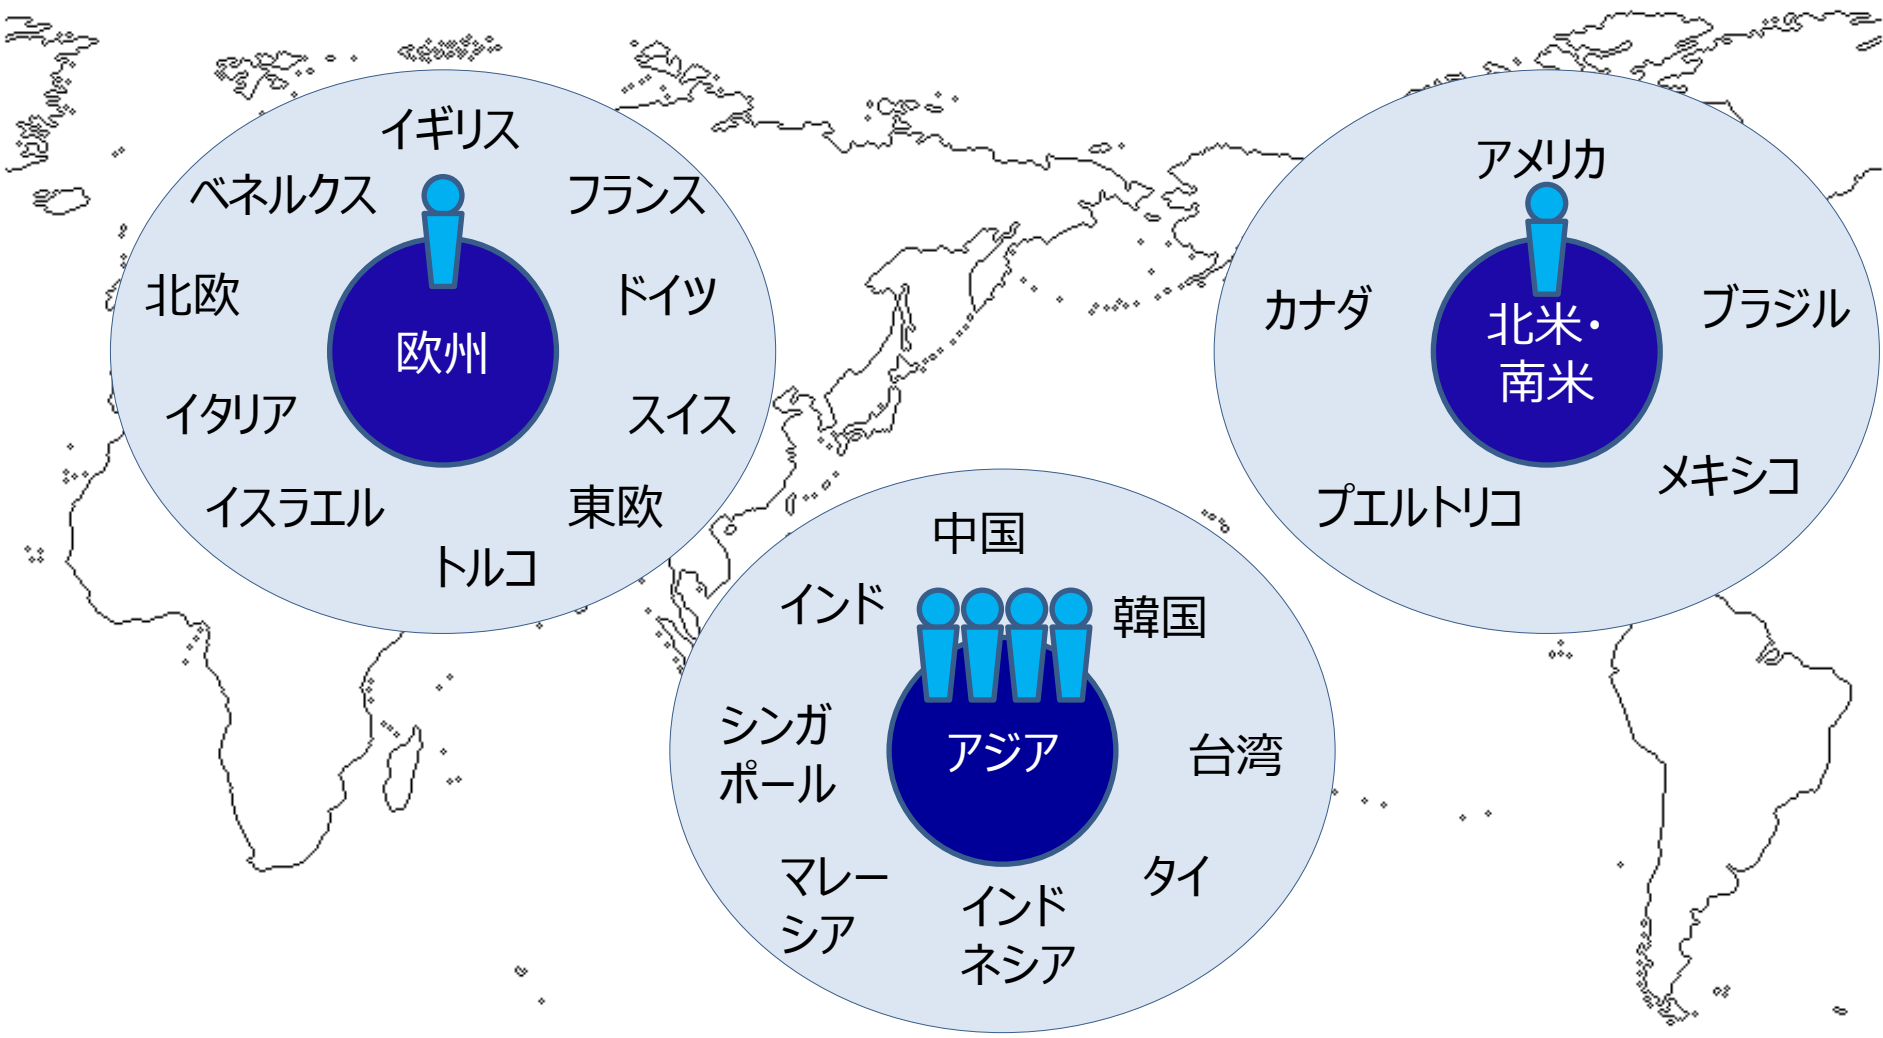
イギリス
ベネルクス
フランス
北欧
ドイツ
欧州
イタリア
スイス
イスラエル
東欧
トルコ

アメリカ
カナダ
ブラジル
北米・南米
プエルトリコ
メキシコ

中国
インド
韓国
シンガポール
アジア
台湾
マレーシア
インドネシア
タイ